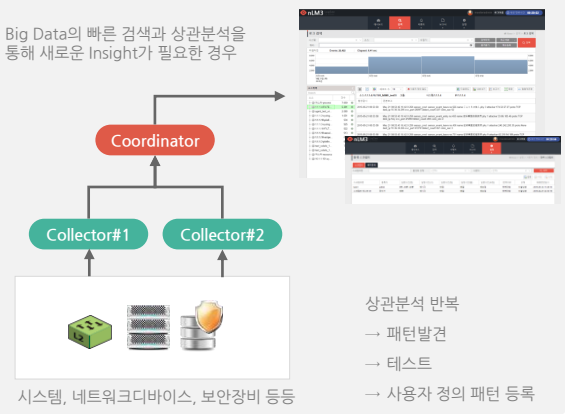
Big Data의 빠른 검색과 상관분석을 통해 새로운 Insight가 필요한 경우

nLM3

Coordinator

Collector#1

Collector#2

시스템, 네트워크디바이스, 보안장비 등등

상관분석 반복

→ 패턴발견

→ 테스트

→ 사용자 정의 패턴 등록